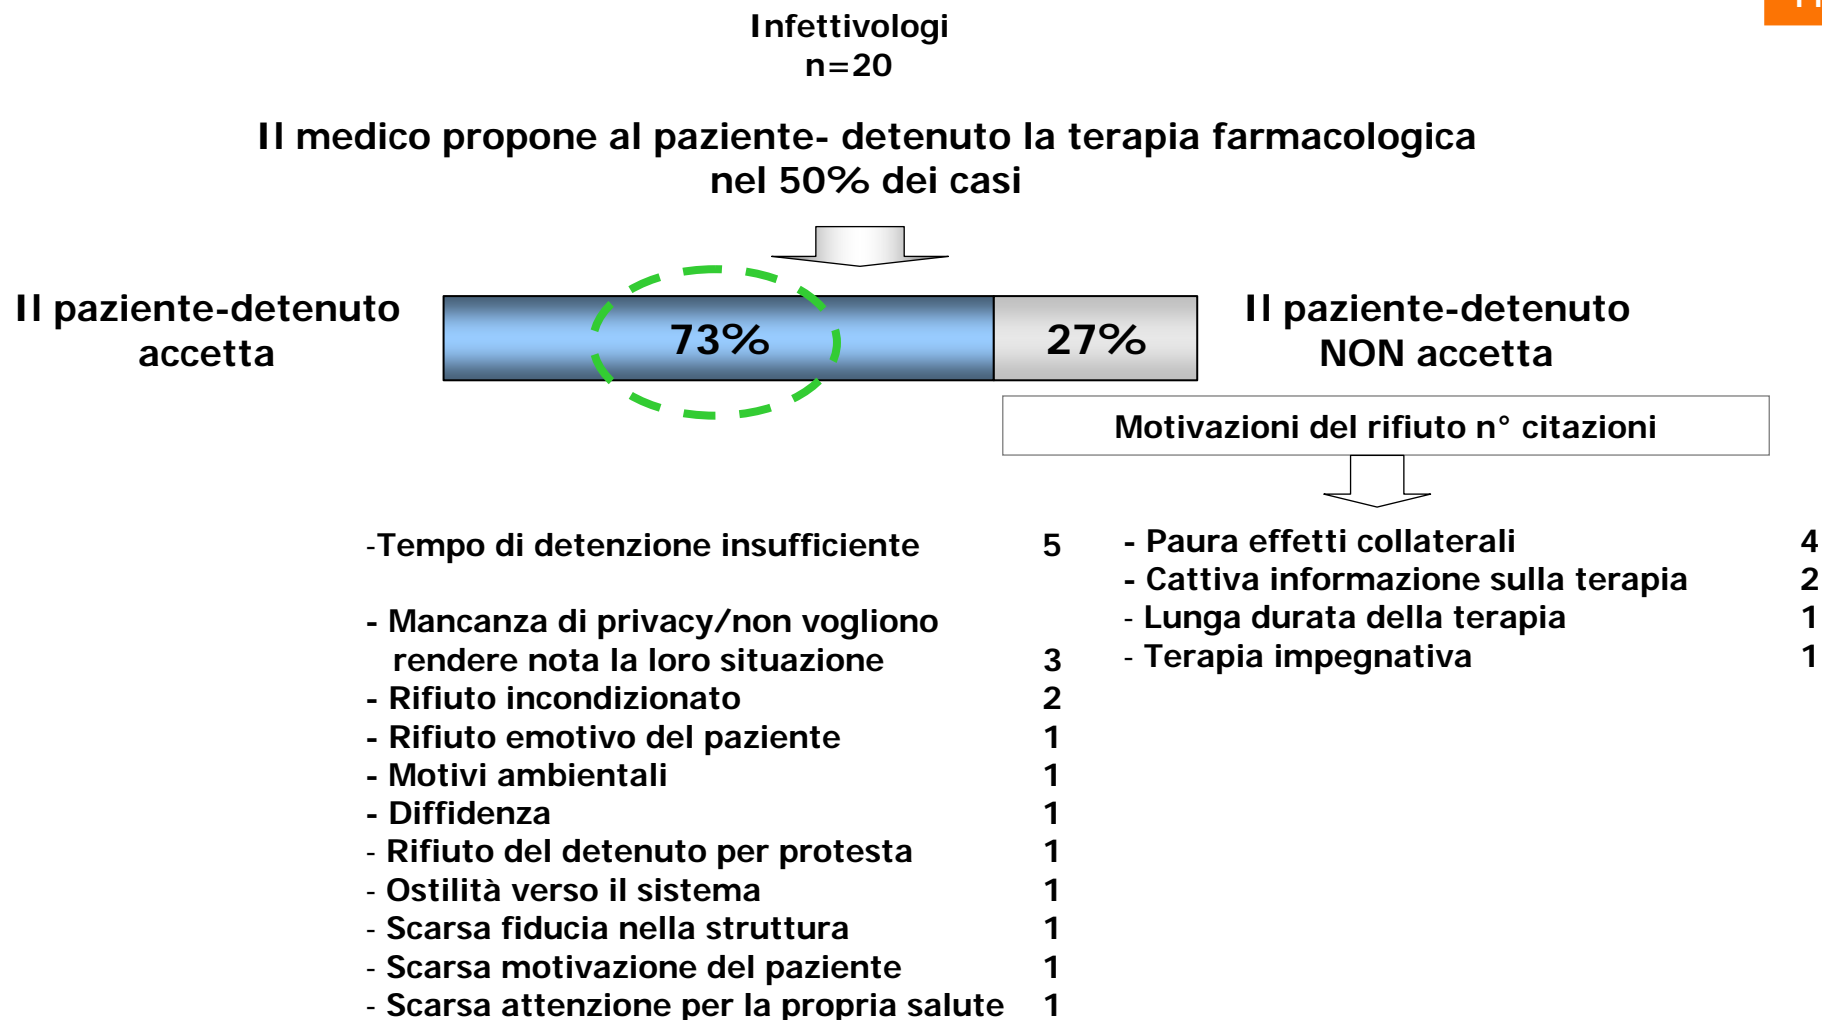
Infettivologi
n=20

Il medico propone al paziente- detenuto la terapia farmacologica nel 50% dei casi

Il paziente-detenuto accetta

73%

27%

Il paziente-detenuto NON accetta

Motivazioni del rifiuto n° citazioni

-Tempo di detenzione insufficiente 5

- Mancanza di privacy/non vogliono rendere nota la loro situazione 3
- Rifiuto incondizionato 2
- Rifiuto emotivo del paziente 1
- Motivi ambientali 1
- Diffidenza 1
- Rifiuto del detenuto per protesta 1
- Ostilità verso il sistema 1
- Scarsa fiducia nella struttura 1
- Scarsa motivazione del paziente 1
- Scarsa attenzione per la propria salute 1

- Paura effetti collaterali 4
- Cattiva informazione sulla terapia 2
- Lunga durata della terapia 1
- Terapia impegnativa 1